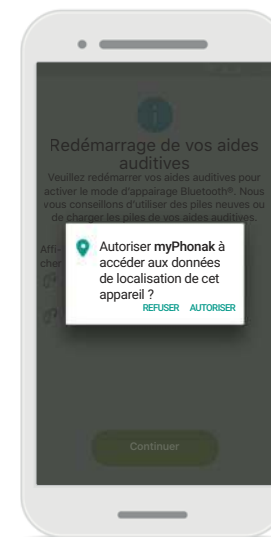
Redémarrage de vos aides auditives

Veuillez redémarrer vos aides auditives pour activer le mode d'appairage Bluetooth®. Nous vous conseillons d'utiliser des piles neuves ou de charger les piles de vos aides auditives.

Affi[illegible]
cher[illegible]

Autoriser **myPhonak** à accéder aux données de localisation de cet appareil ?

REFUSER AUTORISER

Continuer